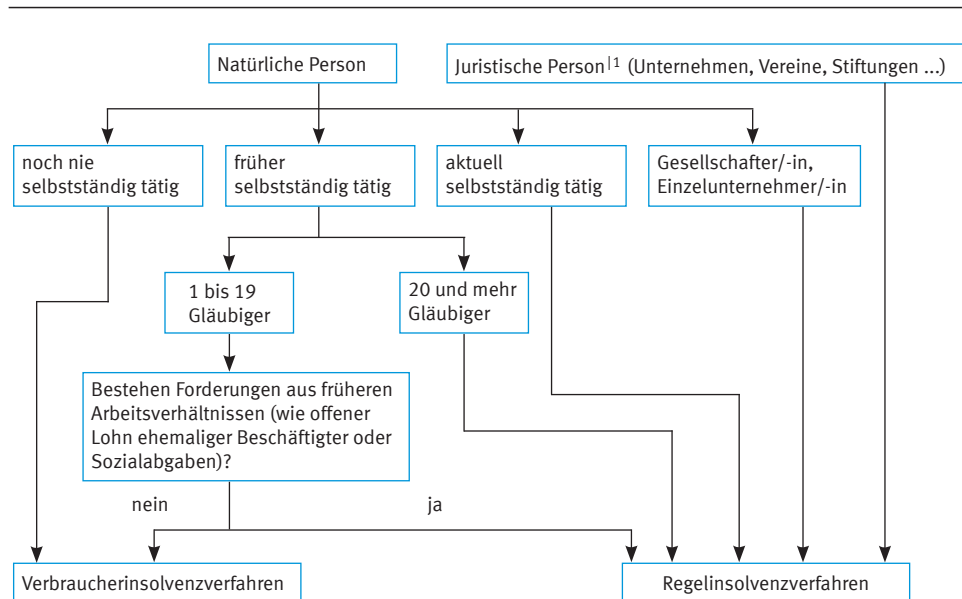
Natürliche Person

Juristische Person|1 (Unternehmen, Vereine, Stiftungen ...)

noch nie selbstständig tätig

früher selbstständig tätig

aktuell selbstständig tätig

Gesellschafter/-in, Einzelunternehmer/-in

1 bis 19 Gläubiger

20 und mehr Gläubiger

Bestehen Forderungen aus früheren Arbeitsverhältnissen (wie offener Lohn ehemaliger Beschäftigter oder Sozialabgaben)?

nein

ja

Verbraucherinsolvenzverfahren

Regelinsolvenzverfahren